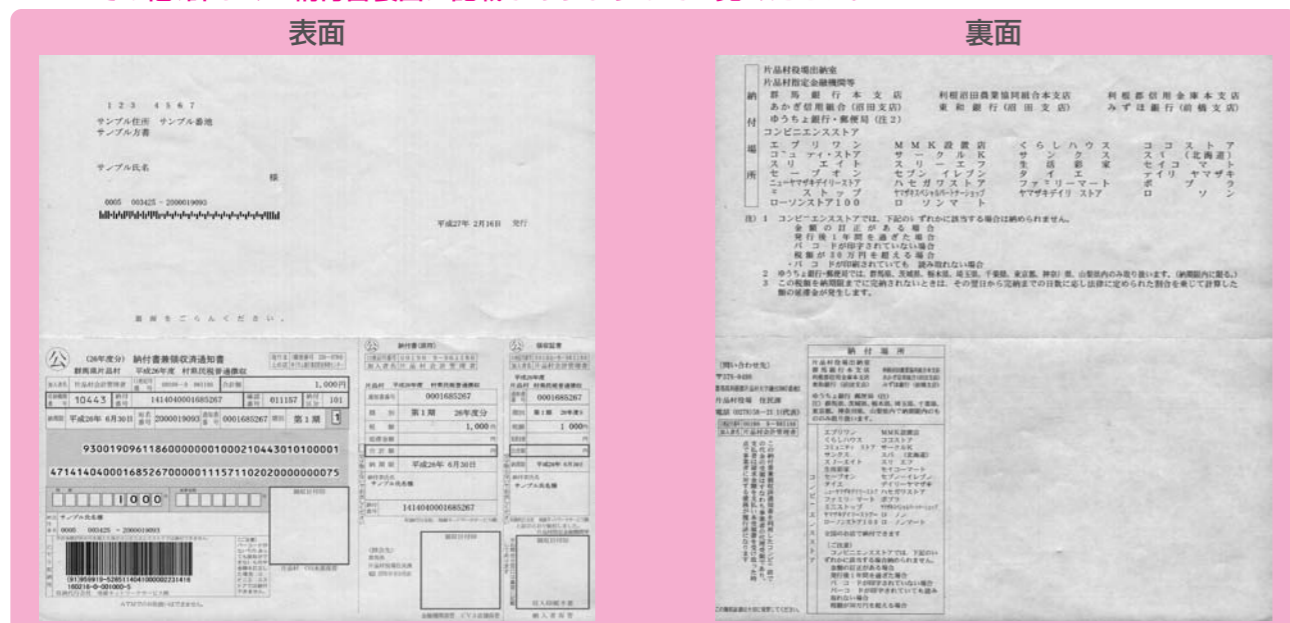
表面

123 4567
サンプル住所 サンプル番地
サンプル方書

サンプル氏名
様

0005 003425 2000019093

平成27年 2月16日 発行

裏面を ご ら ん く だ さ い 。

公 (26年度分) 納付書兼領収済通知書
群馬県片品村 平成26年度 村県民税普通徴収

1,000円

10443
1414040001685267
011157
101

平成26年 6月30日
2000019093
0001685267
第1期 1

93001909611860000000100021044301010000​1
47141404000168526700000111571102020000000075

1000

サンプル氏名様
0000 003425 2000019093

納付書(原符)
片品村 平成26年度 村県民税普通徴収
0001685267
第1期 26年度分
1,000円
平成26年 6月30日
サンプル氏名様
1414040001685267

領収証書
片品村 村県民税普通徴収
0001685267
第1期 26年度分
1,000円
平成26年 6月30日
サンプル氏名様

片品村役場出納室
片品村指定金融機関等
群馬銀行本支店
利根沼田農業協同組合本支店
利根郡信用金庫本支店
あかぎ信用組合(沼田支店)
東和銀行(沼田支店)
みずほ銀行(前橋支店)
ゆうちょ銀行・郵便局(注2)
納付場所
コンビニエンスストア
エブリワン
MMK設置店
くらしハウス
ココストア
コミュニティ・ストア
サークルK
サンクス
スパー(北海道)
スリーエイト
スリーエフ
生活彩家
セイコーマート
セーブオン
セブン-イレブン
タイエー
デイリーヤマザキ
ニューヤマザキデイリーストア
ハセガワストア
ファミリーマート
ポプラ
ミニストップ
ヤマザキスペシャルパートナーショップ
ヤマザキデイリーストアー
ローソン
ローソンストア100
ローソンマート

注) 1 コンビニエンスストアでは、下記のいずれかに該当する場合は納められません。
金額の訂正がある場合
発行後1年間を過ぎた場合
バーコードが印字されていない場合
税額が30万円を超える場合
バーコードが印刷されていても読み取れない場合
2 ゆうちょ銀行・郵便局では、群馬県、茨城県、栃木県、埼玉県、千葉県、東京都、神奈川県、山梨県内のみ取り扱います。(納期限内に限る。)
3 この税額を納期限までに完納されないときは、その翌日から完納までの日数に応じ法律に定められた割合を乗じて計算した額の延滞金が発生します。

(問い合わせ先)
〒378-0498
片品村役場 住民課
電話 0278(58)-2111(代表)

納付場所